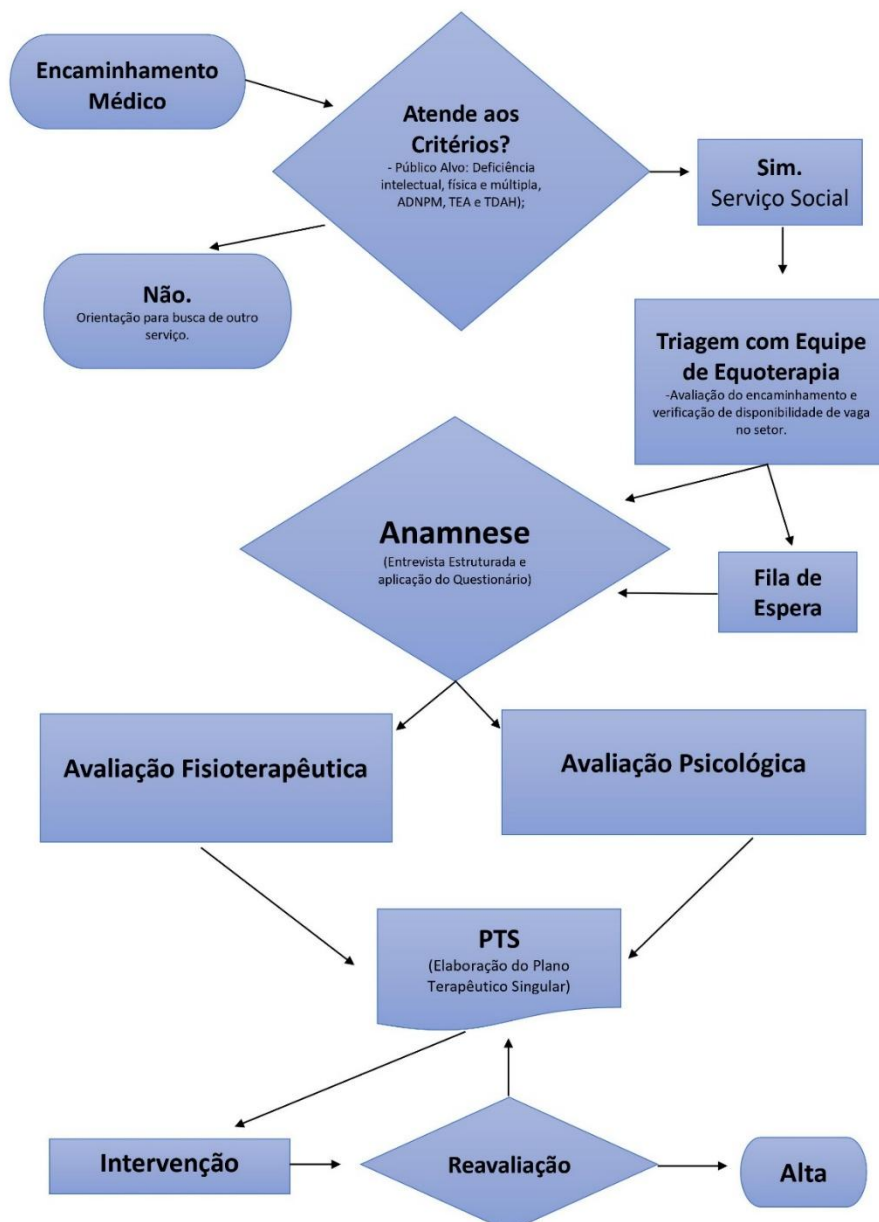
Encaminhamento Médico

Atende aos Critérios?
- Público Alvo: Deficiência intelectual, física e múltipla, ADNPM, TEA e TDAH);

Sim.
Serviço Social

Não.
Orientação para busca de outro serviço.

Triagem com Equipe de Equoterapia
-Avaliação do encaminhamento e verificação de disponibilidade de vaga no setor.

Anamnese
(Entrevista Estruturada e aplicação do Questionário)

Fila de Espera

Avaliação Fisioterapêutica

Avaliação Psicológica

PTS
(Elaboração do Plano Terapêutico Singular)

Intervenção

Reavaliação

Alta